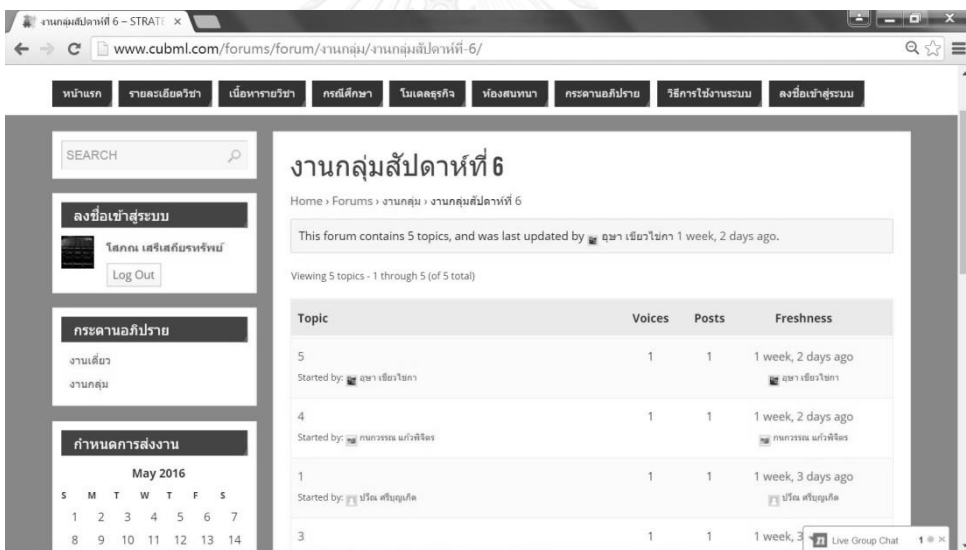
งานกลุ่มสัปดาห์ที่ 6 – STRATE ×

www.cubml.com/forums/forum/งานกลุ่ม/งานกลุ่มสัปดาห์ที่-6/

หน้าแรก | รายละเอียดวิชา | เนื้อหารายวิชา | กรณีศึกษา | โมเดลธุรกิจ | ห้องสนทนา | กระดานอภิปราย | วิธีการใช้งานระบบ | ลงชื่อเข้าสู่ระบบ

SEARCH

ลงชื่อเข้าสู่ระบบ

โสภณ เสริเสถียรทรัพย์

Log Out

กระดานอภิปราย

งานเดี่ยว

งานกลุ่ม

กำหนดการส่งงาน

May 2016

| S | M | T | W | T | F | S |
|---|---|---|---|---|---|---|
| 1 | 2 | 3 | 4 | 5 | 6 | 7 |
| 8 | 9 | 10 | 11 | 12 | 13 | 14 |

งานกลุ่มสัปดาห์ที่ 6

Home › Forums › งานกลุ่ม › งานกลุ่มสัปดาห์ที่ 6

This forum contains 5 topics, and was last updated by อุษา เขียวไข่กา 1 week, 2 days ago.

Viewing 5 topics - 1 through 5 (of 5 total)

| Topic | Voices | Posts | Freshness |
|---|---|---|---|
| 5 Started by: อุษา เขียวไข่กา | 1 | 1 | 1 week, 2 days ago อุษา เขียวไข่กา |
| 4 Started by: กนกวรรณ แก้วพิจิตร | 1 | 1 | 1 week, 2 days ago กนกวรรณ แก้วพิจิตร |
| 1 Started by: ปรีณ ศรีบุญเกิด | 1 | 1 | 1 week, 3 days ago ปรีณ ศรีบุญเกิด |
| 3 | 1 | 1 | 1 week, 3 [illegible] |

Live Group Chat 1